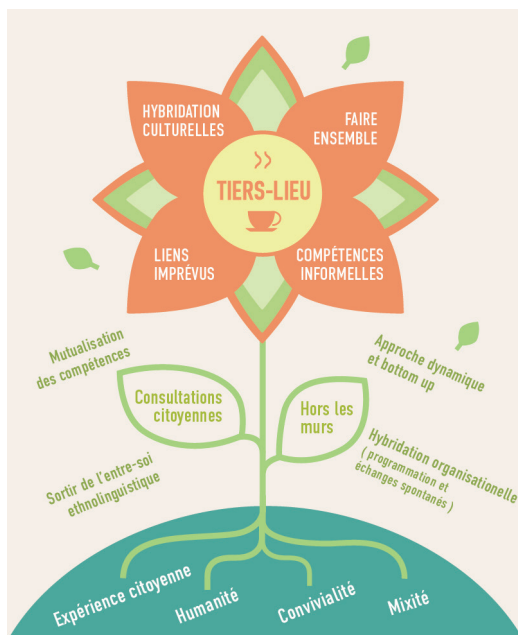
HYBRIDATION CULTURELLES

FAIRE ENSEMBLE

>>
TIERS-LIEU

LIENS IMPRÉVUS

COMPÉTENCES INFORMELLES

Mutualisation des compétences

Approche dynamique et bottom up

Consultations citoyennes

Hors les murs

Hybridation organisationelle (programmation et échanges spontanés)

Sortir de l'entre-soi ethnolinguistique

Expérience citoyenne

Humanité

Convivialité

Mixité